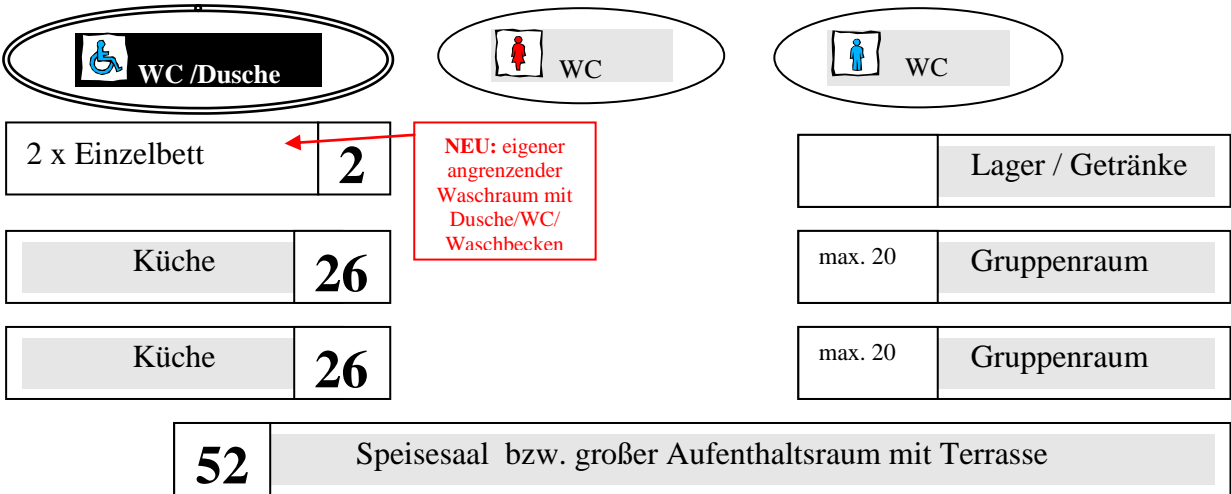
WC /Dusche

WC

WC

2 x Einzelbett | 2

NEU: eigener angrenzender Waschraum mit Dusche/WC/ Waschbecken

Lager / Getränke

Küche | 26

max. 20 | Gruppenraum

Küche | 26

max. 20 | Gruppenraum

52 | Speisesaal bzw. großer Aufenthaltsraum mit Terrasse